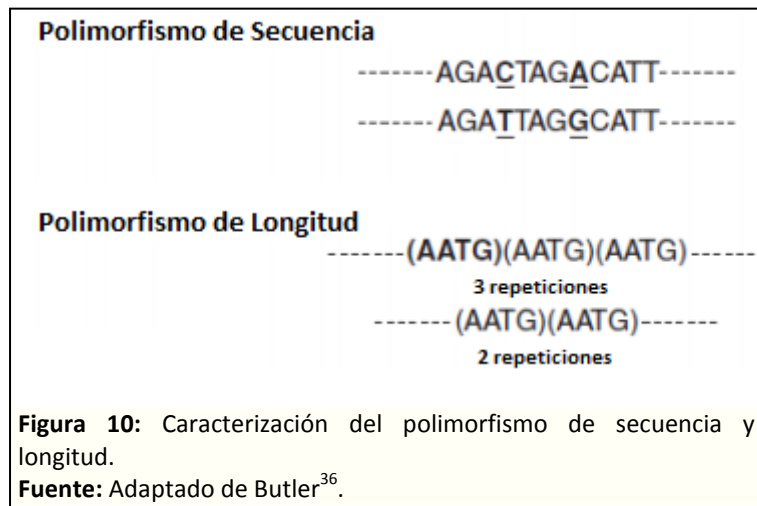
Polimorfismo de Secuencia

-------AGACTAGACATT-------

-------AGATTAGGCATT-------

Polimorfismo de Longitud

-------(AATG)(AATG)(AATG)------

3 repeticiones

-------(AATG)(AATG)-------

2 repeticiones

Figura 10: Caracterización del polimorfismo de secuencia y longitud.
Fuente: Adaptado de Butler$^{36}$.